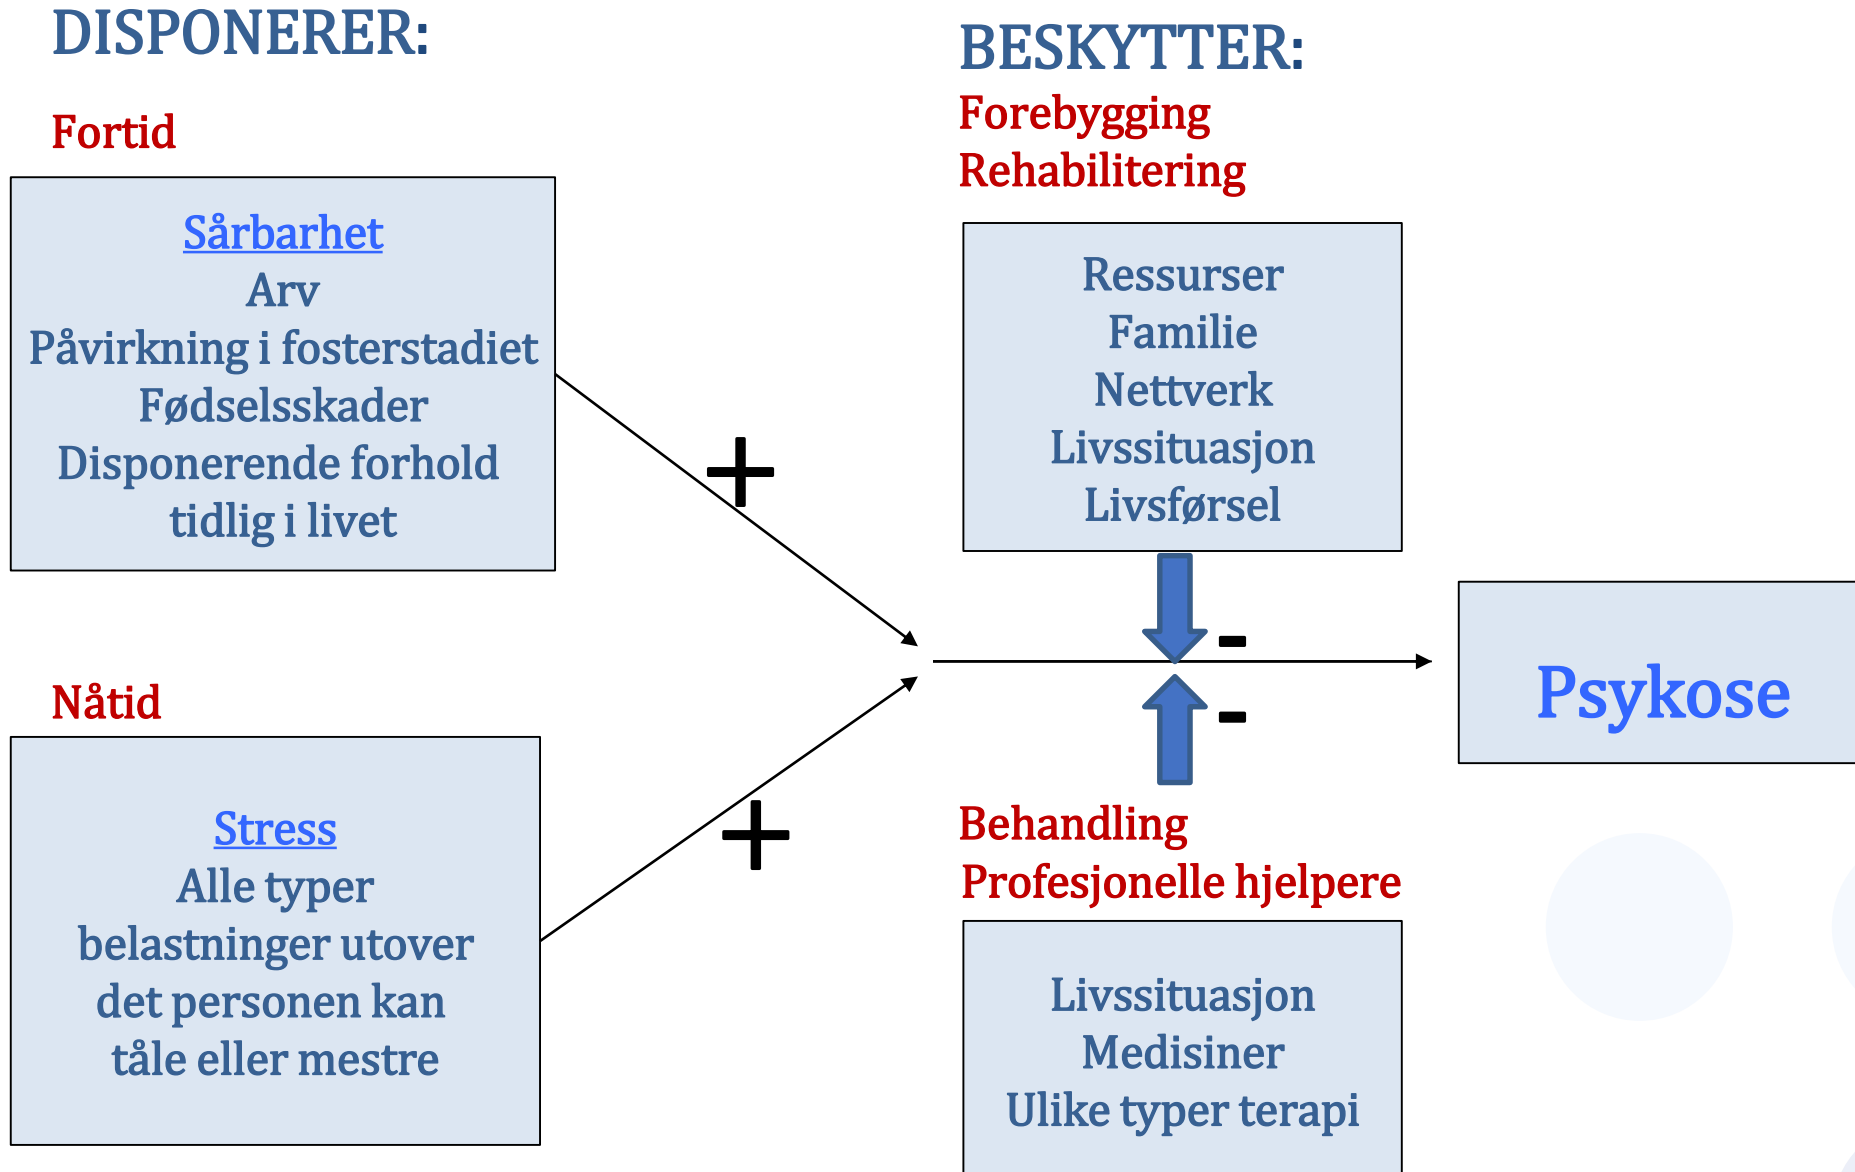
DISPONERER:

Fortid

Sårbarhet
Arv
Påvirkning i fosterstadiet
Fødselsskader
Disponerende forhold tidlig i livet

+

Nåtid

Stress
Alle typer belastninger utover det personen kan tåle eller mestre

+

BESKYTTER:
Forebygging
Rehabilitering

Ressurser
Familie
Nettverk
Livssituasjon
Livsførsel

-

-

Psykose

Behandling
Profesjonelle hjelpere

Livssituasjon
Medisiner
Ulike typer terapi